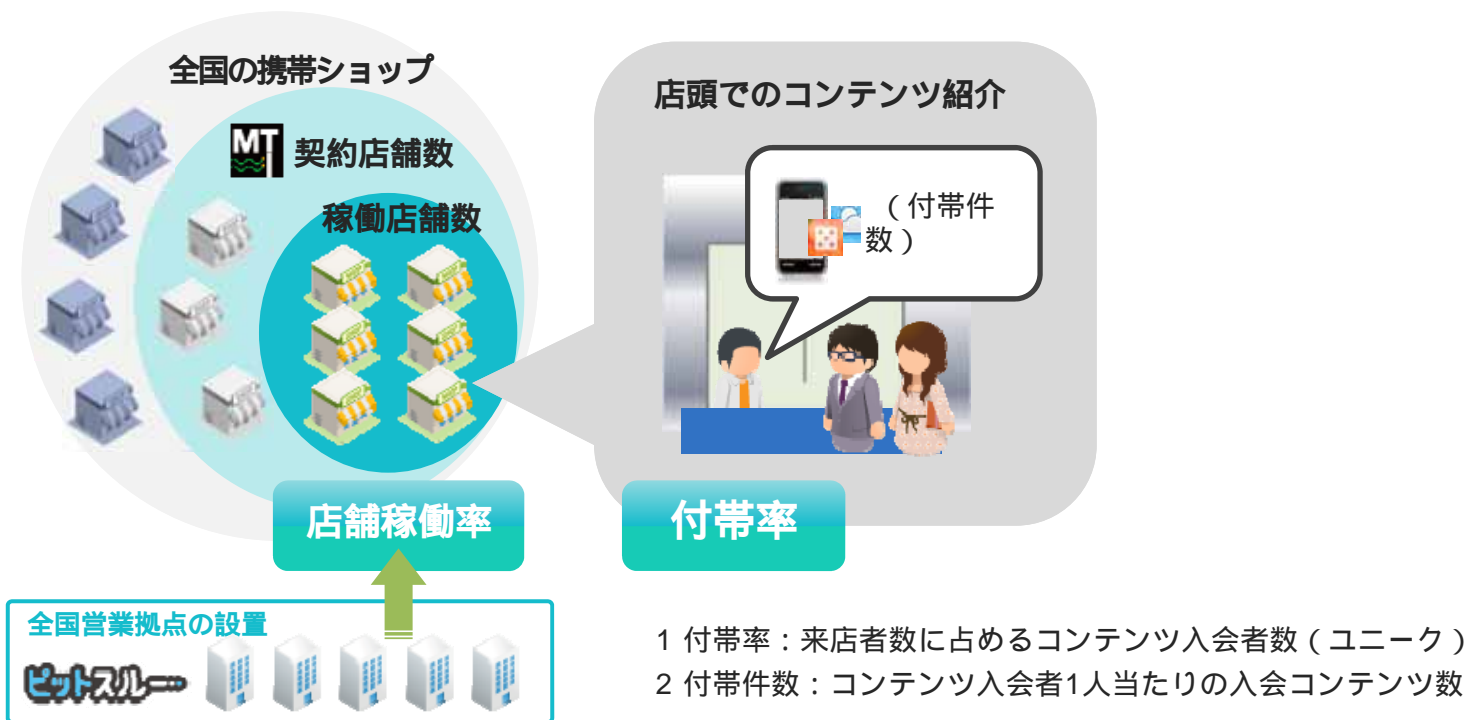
全国の携帯ショップ

MT 契約店舗数

稼働店舗数

店頭でのコンテンツ紹介

（付帯件数）

店舗稼働率

付帯率

全国営業拠点の設置

ピットスルー

1 付帯率：来店者数に占めるコンテンツ入会者数（ユニーク）
2 付帯件数：コンテンツ入会者1人当たりの入会コンテンツ数